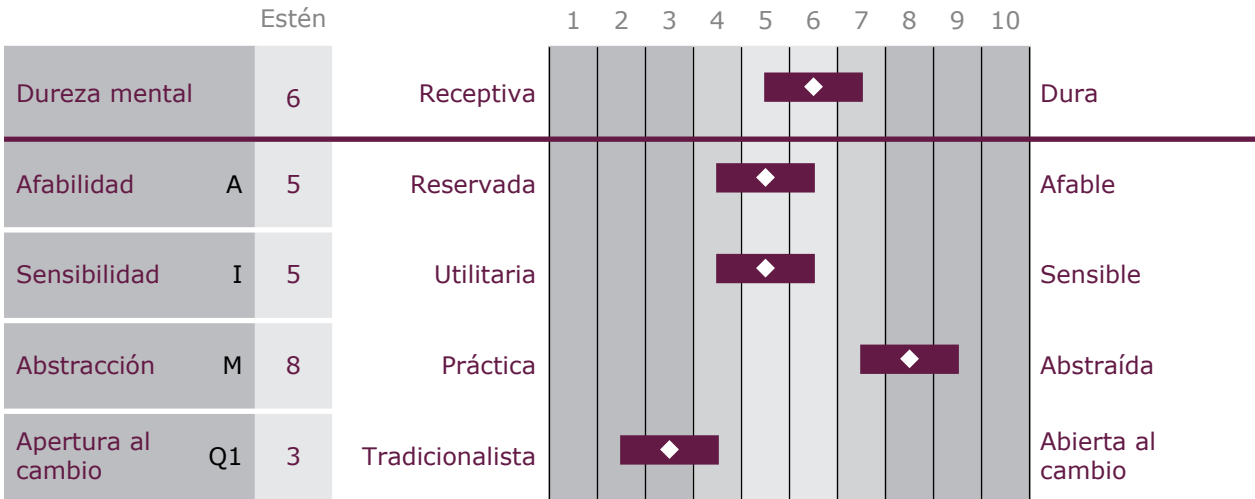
| | | Estén | | 1 | 2 | 3 | 4 | 5 | 6 | 7 | 8 | 9 | 10 | |
|---|---|---|---|---|---|---|---|---|---|---|---|---|---|---|
| Dureza mental | | 6 | Receptiva | | | | | | | | | | | Dura |
| Afabilidad | A | 5 | Reservada | | | | | | | | | | | Afable |
| Sensibilidad | I | 5 | Utilitaria | | | | | | | | | | | Sensible |
| Abstracción | M | 8 | Práctica | | | | | | | | | | | Abstraída |
| Apertura al cambio | Q1 | 3 | Tradicionalista | | | | | | | | | | | Abierta al cambio |